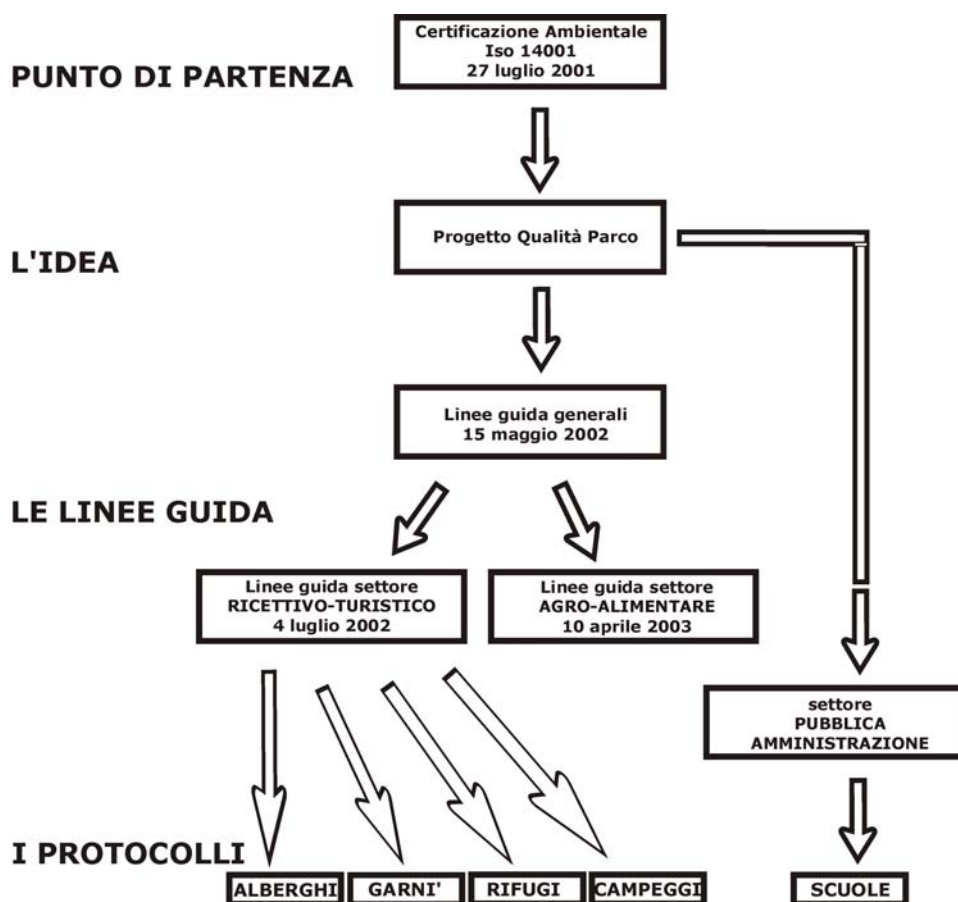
PUNTO DI PARTENZA

Certificazione Ambientale
Iso 14001
27 luglio 2001

L'IDEA

Progetto Qualità Parco

Linee guida generali
15 maggio 2002

LE LINEE GUIDA

Linee guida settore
RICETTIVO-TURISTICO
4 luglio 2002

Linee guida settore
AGRO-ALIMENTARE
10 aprile 2003

settore
PUBBLICA
AMMINISTRAZIONE

I PROTOCOLLI

ALBERGHI

GARNI'

RIFUGI

CAMPEGGI

SCUOLE